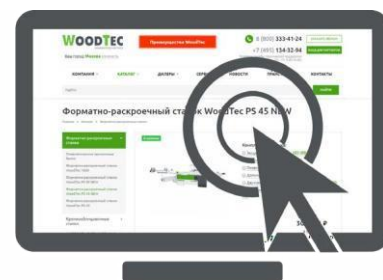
WOODTEC

Преимущества WoodTec

8 (800) 333-41-24

+7 (495) 134-32-94

Ваш город Москва

КОМПАНИЯ

КАТАЛОГ

ДИЛЕРЫ

НОВОСТИ

ПРАЙС

КОНТАКТЫ

Найти

Форматно-раскроечный станок WoodTec PS 45 NEW

Форматно-раскроечные станки

Кромкооблицовочные станки

В наличии